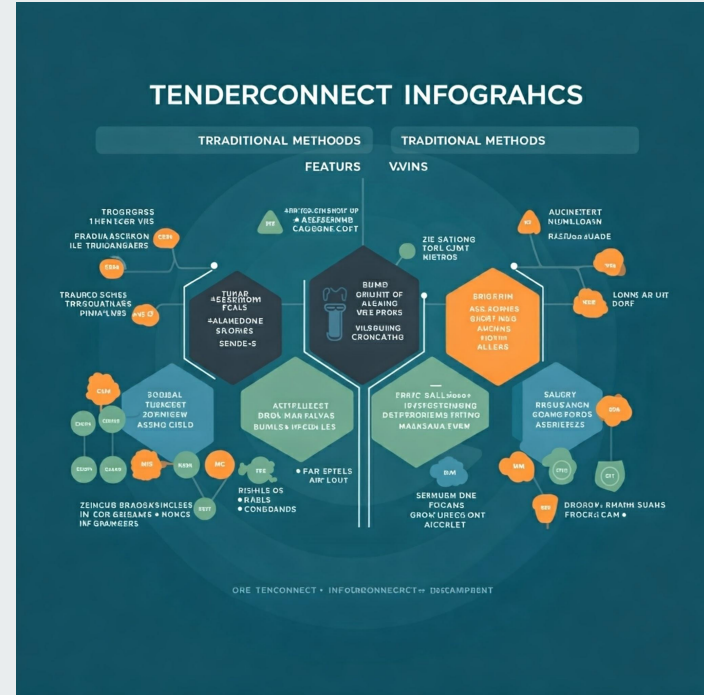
TENDERCONNECT INFOGRAHCS

TRRADITIONAL METHODS

TRADITIONAL METHODS

FEATURS VVINS

TROGRGSS
1HEN ICER VRS
FRADIA ASCRRON
ILE TRUIOANGAERS

TRAURCO SCHES
TRRGOUATHAES
PINHA'LNRS

AUCINETERT
NUMLLOASN
RASUoa SUADE

LONNS AR UIT
DORF

ZIE SATIONG
TORL CJMT
NIETROS

ARRTOICRSHOIF UP
• AEFSERNNB
CAGOGNE COFT

TUHAR
ASESRIOM
FCALS
SALAHEDONE
SRORNES
SENDE-S

BUMB
GRIUHT OF
ALEANG
VRE PRORS
VILSBUING
CRONCATHG

ERIGERIN
ASS AONIES
SHORT INGO
AHCINS
FIORK
ALLERS

SOOBAL
TUBICEET
ZORNEEW
ASSHO CISLD

ACTIPLUECST
DROL MAN FALVAS
BUMLES IFCDIES

FRRIC SALLsioo•
IBVSSTSTENING
DSTPRORIEMS FRTING
MASKANA EVEN

SAUGRY
RRGUSANGN
GOANG FOROS
ASBRIEFZES

• FAR EPTELS
AIR LOUT

RISHLIS OS
• RABLS
• CONGDANDS

SERMUSM DNE
FOCANS
GROWURCES ONT
AICCRLET

ZEINCUB BRAOGSKINCLESS
IN COR GEISAMS • NONCS
INF GRAMGEERS

DROORV RHATHI SUAHS
FROCKI CAM

ORE TENCONNECT • INFOUDRONNECRCT→ DSCAMPENT